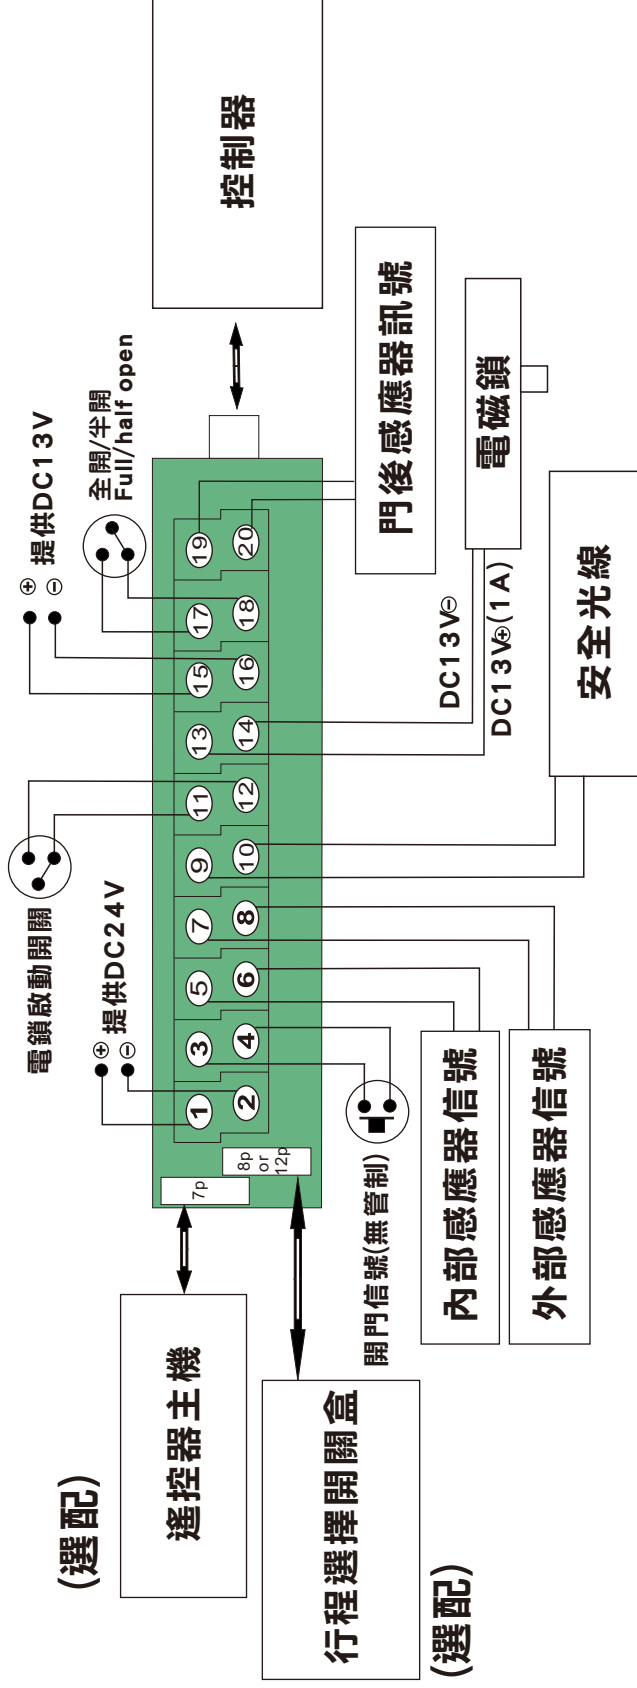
控制器

門後感應器訊號

電磁鎖

安全光線

提供DC13V
⊕ ⊖

全開/半開
Full/half open

DC13V⊖
DC13V⊕(1A)

19 20
17 18
15 16
13 14
11 12
9 10
7 8
5 6
3 4
1 2

電鎖啟動開關

提供DC24V
⊕ ⊖

8p or 12p
7p

開門信號(無管制)

內部感應器信號

外部感應器信號

遙控器主機
(選配)

行程選擇開關盒
(選配)